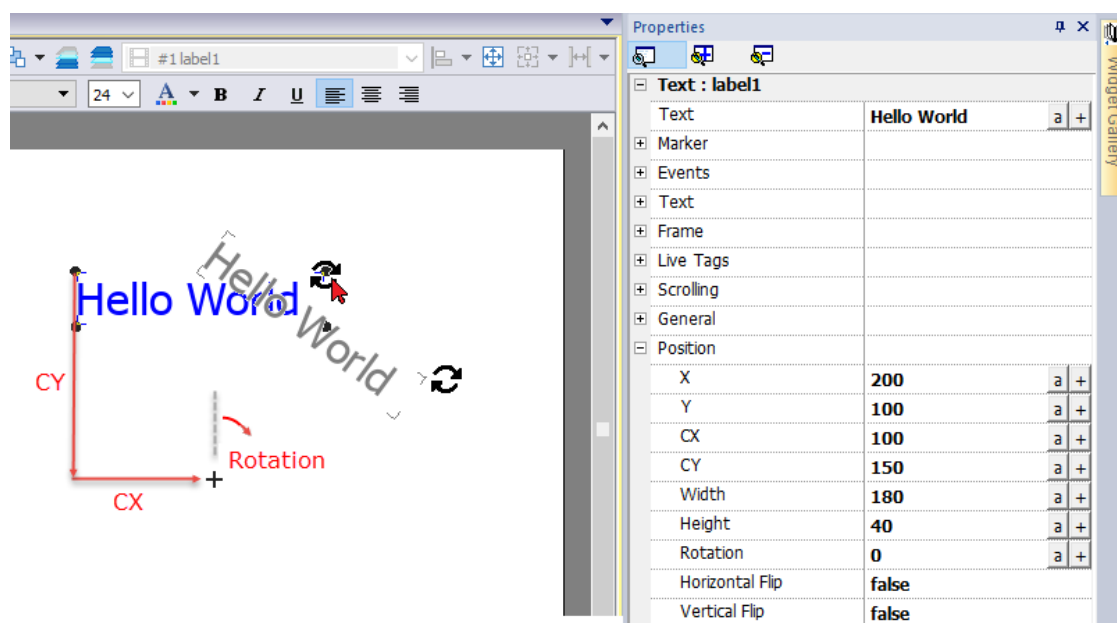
#1 label1

24

B I U

Hello World

Hello World

CY

Rotation

CX

Properties

Widget Gallery

Text : label1

| | |
|---|---|
| Text | Hello World |
| Marker | |
| Events | |
| Text | |
| Frame | |
| Live Tags | |
| Scrolling | |
| General | |
| Position | |
| X | 200 |
| Y | 100 |
| CX | 100 |
| CY | 150 |
| Width | 180 |
| Height | 40 |
| Rotation | 0 |
| Horizontal Flip | false |
| Vertical Flip | false |